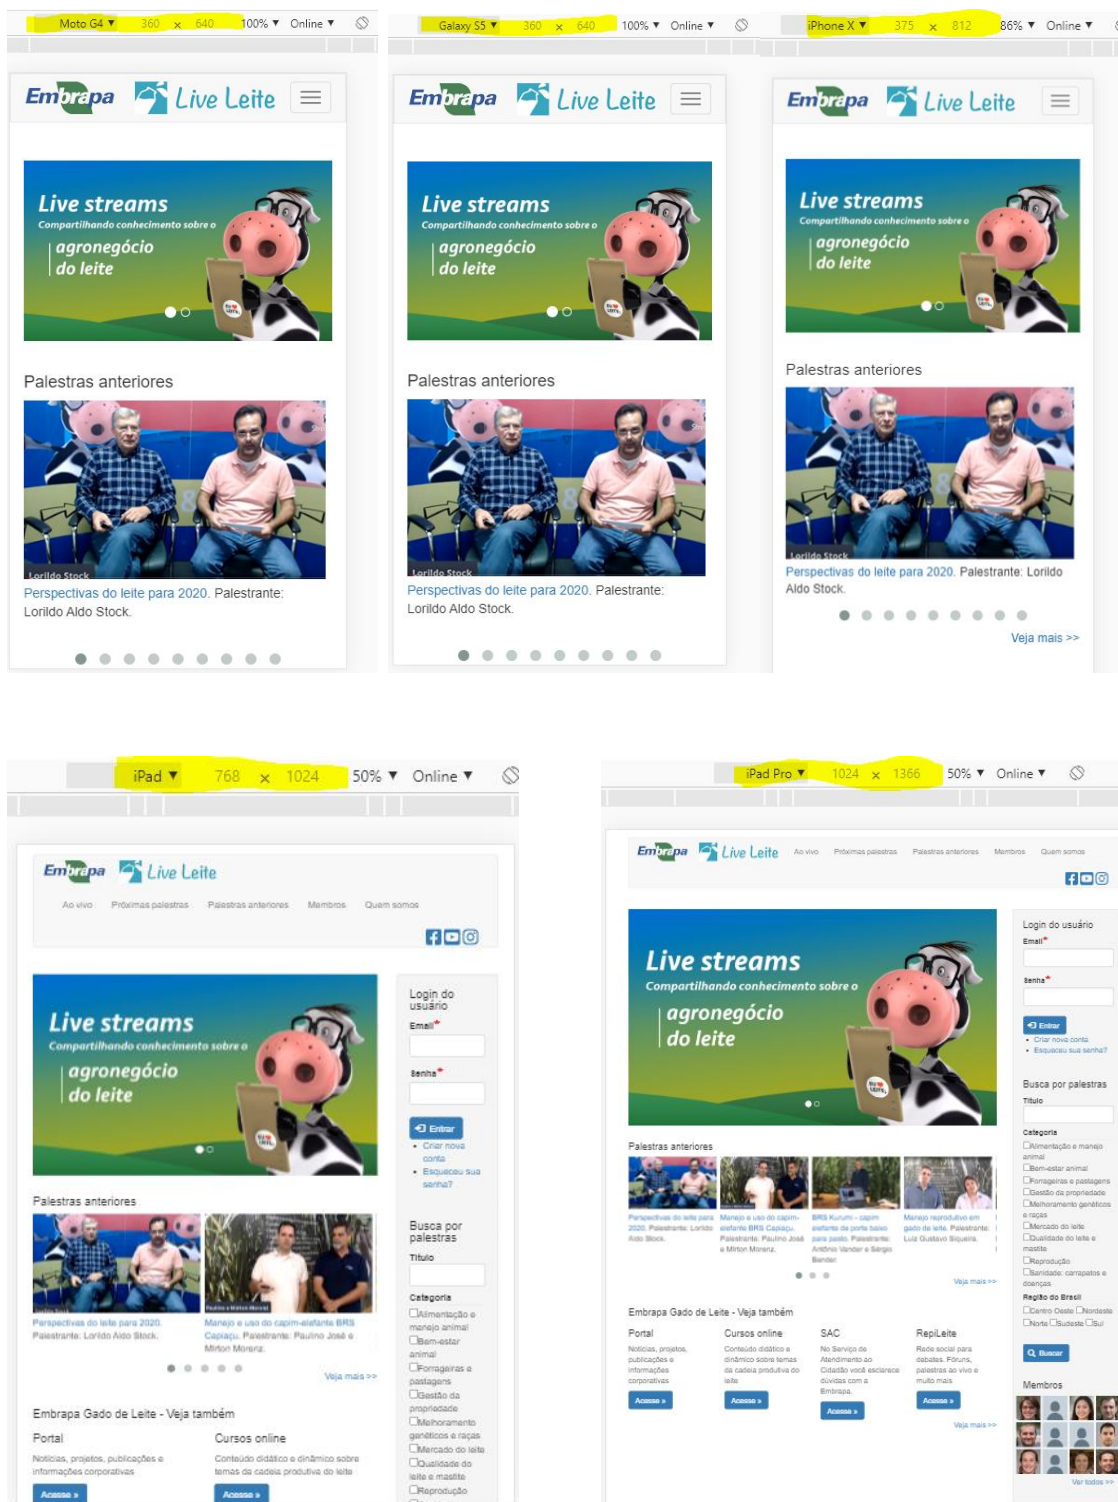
Moto G4 ▾ 360 × 640 100% ▾ Online ▾

Embrapa Live Leite

Live streams
Compartilhando conhecimento sobre o
agronegócio do leite

Palestras anteriores

Lorildo Stock

Perspectivas do leite para 2020. Palestrante: Lorildo Aldo Stock.

Galaxy S5 ▾ 360 × 640 100% ▾ Online ▾

Embrapa Live Leite

Live streams
Compartilhando conhecimento sobre o
agronegócio do leite

Palestras anteriores

Lorildo Stock

Perspectivas do leite para 2020. Palestrante: Lorildo Aldo Stock.

iPhone X ▾ 375 × 812 86% ▾ Online ▾

Embrapa Live Leite

Live streams
Compartilhando conhecimento sobre o
agronegócio do leite

Palestras anteriores

Lorildo Stock

Perspectivas do leite para 2020. Palestrante: Lorildo Aldo Stock.

Veja mais >>

iPad ▾ 768 × 1024 50% ▾ Online ▾

Embrapa Live Leite

Ao vivo Próximas palestras Palestras anteriores Membros Quem somos

Live streams
Compartilhando conhecimento sobre o
agronegócio do leite

Login do usuário
Email*
Senha*
Entrar
• Criar nova conta
• Esqueceu sua senha?

Busca por palestras
Título
Categoria
☐Alimentação e manejo animal
☐Bem-estar animal
☐Forrageiras e pastagens
☐Gestão da propriedade
☐Melhoramento genéticos e raças
☐Mercado do leite
☐Qualidade do leite e mastite
☐Reprodução

Palestras anteriores

Perspectivas do leite para 2020. Palestrante: Lorildo Aldo Stock.

Manejo e uso do capim-elefante BRS Capiaçu. Palestrante: Paulino José e Milton Morenz.

Veja mais >>

Embrapa Gado de Leite - Veja também

Portal
Notícias, projetos, publicações e informações corporativas
Acesse »

Cursos online
Conteúdo didático e dinâmico sobre temas da cadeia produtiva do leite
Acesse »

iPad Pro ▾ 1024 × 1366 50% ▾ Online ▾

Embrapa Live Leite Ao vivo Próximas palestras Palestras anteriores Membros Quem somos

Live streams
Compartilhando conhecimento sobre o
agronegócio do leite

Login do usuário
Email*
Senha*
Entrar
• Criar nova conta
• Esqueceu sua senha?

Busca por palestras
Título
Categoria
☐Alimentação e manejo animal
☐Bem-estar animal
☐Forrageiras e pastagens
☐Gestão da propriedade
☐Melhoramento genéticos e raças
☐Mercado do leite
☐Qualidade do leite e mastite
☐Reprodução
☐Sanidade: carrapatos e doenças
Região do Brasil
☐Centro Oeste ☐Nordeste ☐Norte ☐Sudeste ☐Sul
Buscar

Membros
Ver todos >>

Palestras anteriores

Perspectivas do leite para 2020. Palestrante: Lorildo Aldo Stock.

Manejo e uso do capim-elefante BRS Capiaçu. Palestrante: Paulino José e Milton Morenz.

BRS Kurumi - capim elefante de porte baixo para pasto. Palestrante: Antônio Vander e Sérgio Bender.

Manejo reprodutivo em gado de leite. Palestrante: Luiz Gustavo Siqueira.

Veja mais >>

Embrapa Gado de Leite - Veja também

Portal
Notícias, projetos, publicações e informações corporativas
Acesse »

Cursos online
Conteúdo didático e dinâmico sobre temas da cadeia produtiva do leite
Acesse »

SAC
No Serviço de Atendimento ao Cidadão você esclarece dúvidas com a Embrapa.
Acesse »

RepiLeite
Rede social para debates. Fóruns, palestras ao vivo e muito mais.
Acesse »

Veja mais >>